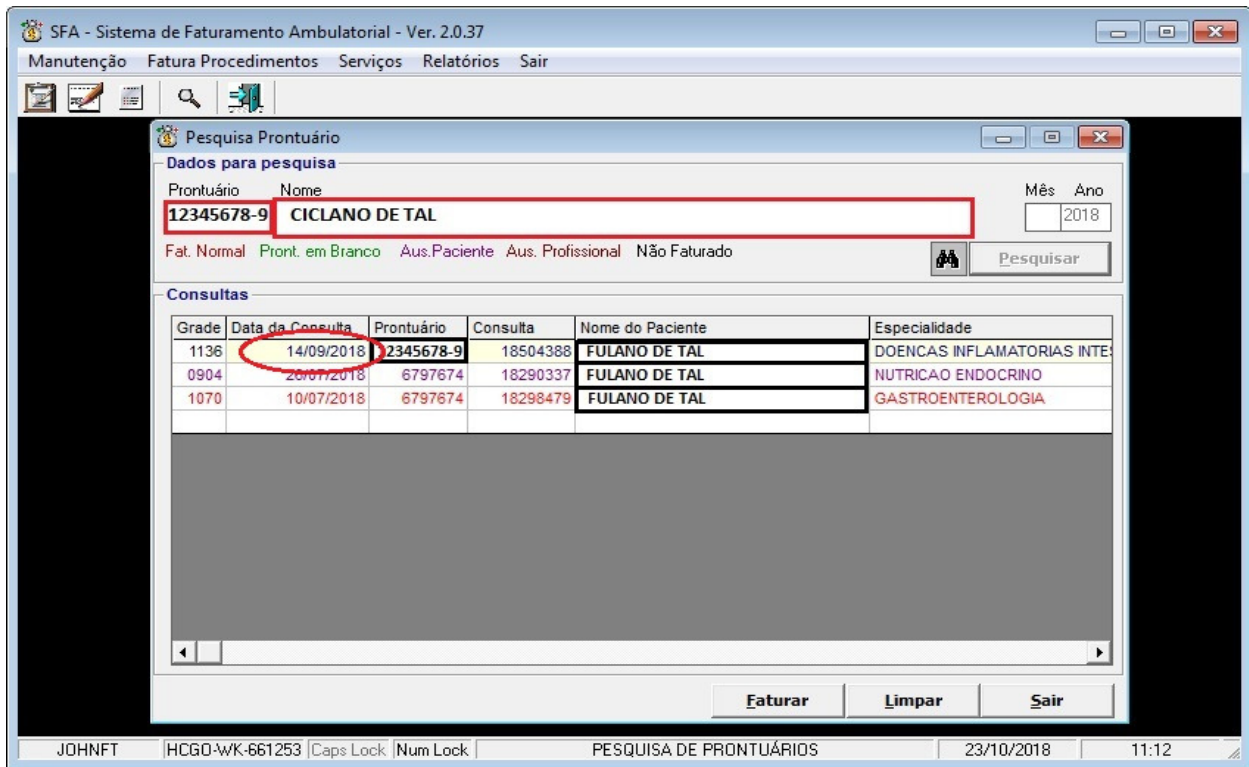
SFA - Sistema de Faturamento Ambulatorial - Ver. 2.0.37

Manutenção Fatura Procedimentos Serviços Relatórios Sair

Pesquisa Prontuário

Dados para pesquisa

Prontuário Nome Mês Ano

12345678-9 CICLANO DE TAL 2018

Fat. Normal Pront. em Branco Aus.Paciente Aus. Profissional Não Faturado

Pesquisar

Consultas

| Grade | Data da Consulta | Prontuário | Consulta | Nome do Paciente | Especialidade |
|---|---|---|---|---|---|
| 1136 | 14/09/2018 | 12345678-9 | 18504388 | FULANO DE TAL | DOENCAS INFLAMATORIAS INTES |
| 0904 | 20/07/2018 | 6797674 | 18290337 | FULANO DE TAL | NUTRICAO ENDOCRINO |
| 1070 | 10/07/2018 | 6797674 | 18298479 | FULANO DE TAL | GASTROENTEROLOGIA |

Faturar Limpar Sair

JOHNFT HCGO-WK-661253 Caps Lock Num Lock PESQUISA DE PRONTUÁRIOS 23/10/2018 11:12